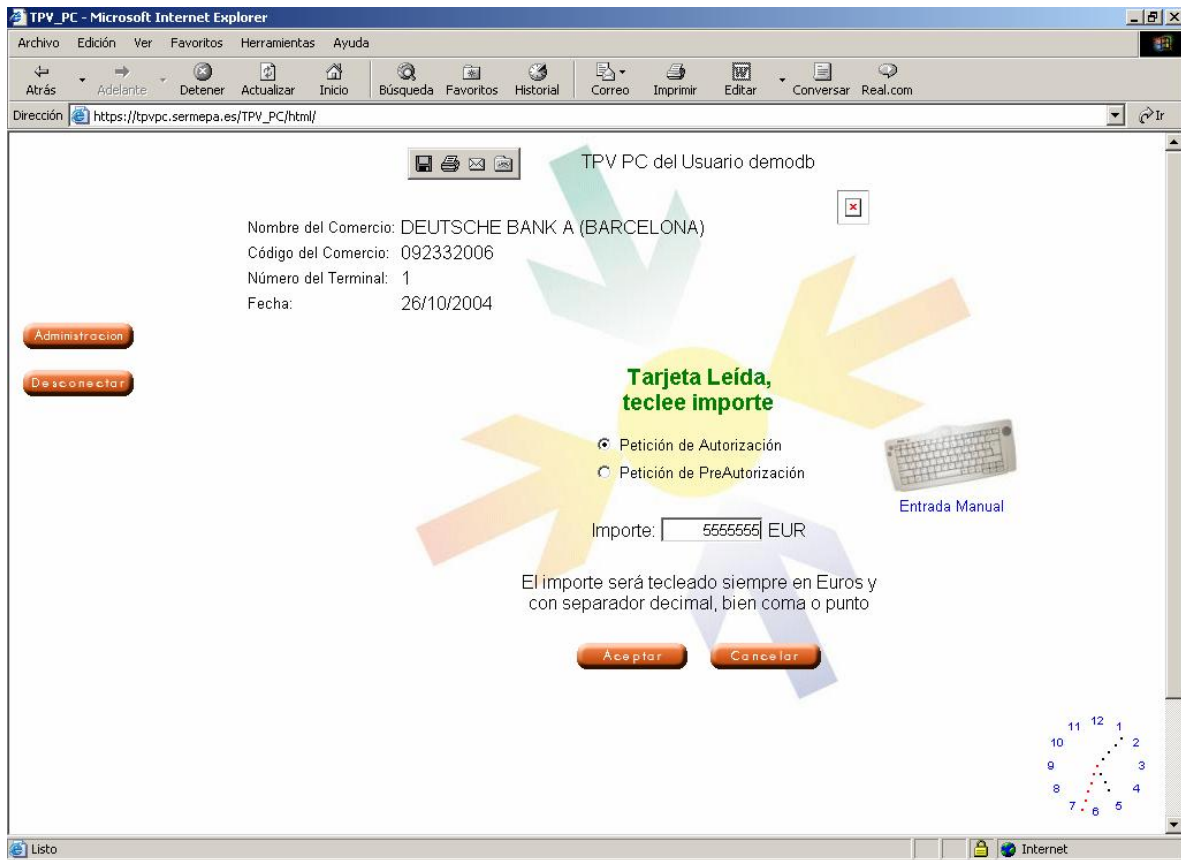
TPV_PC - Microsoft Internet Explorer

Archivo Edición Ver Favoritos Herramientas Ayuda

Atrás Adelante Detener Actualizar Inicio Búsqueda Favoritos Historial Correo Imprimir Editar Conversar Real.com

Dirección https://tpvpc.sermepa.es/TPV_PC/html/ Ir

TPV PC del Usuario demodb

Nombre del Comercio: DEUTSCHE BANK A (BARCELONA)
Código del Comercio: 092332006
Número del Terminal: 1
Fecha: 26/10/2004

Administracion

Desconectar

Tarjeta Leída,
teclee importe

Petición de Autorización
Petición de PreAutorización

Entrada Manual

Importe: 5555555 EUR

El importe será tecleado siempre en Euros y con separador decimal, bien coma o punto

Aceptar Cancelar

11 12 1
10 2
9 3
8 4
7 6 5

Listo Internet